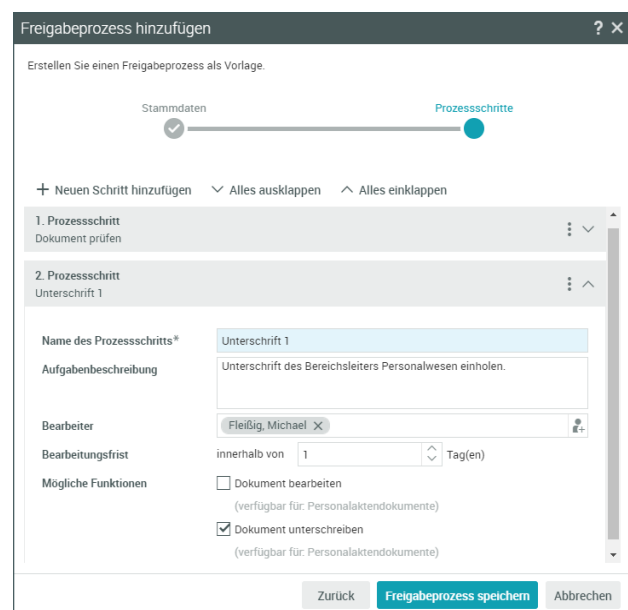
Freigabeprozess hinzufügen

? ✕

Erstellen Sie einen Freigabeprozess als Vorlage.

Stammdaten

Prozessschritte

+ Neuen Schritt hinzufügen

Alles ausklappen

Alles einklappen

1. Prozessschritt
Dokument prüfen

2. Prozessschritt
Unterschrift 1

Name des Prozessschritts*

Unterschrift 1

Aufgabenbeschreibung

Unterschrift des Bereichsleiters Personalwesen einholen.

Bearbeiter

Fleißig, Michael

Bearbeitungsfrist

innerhalb von

1

Tag(en)

Mögliche Funktionen

Dokument bearbeiten

(verfügbar für: Personalaktendokumente)

Dokument unterschreiben

(verfügbar für: Personalaktendokumente)

Zurück

Freigabeprozess speichern

Abbrechen